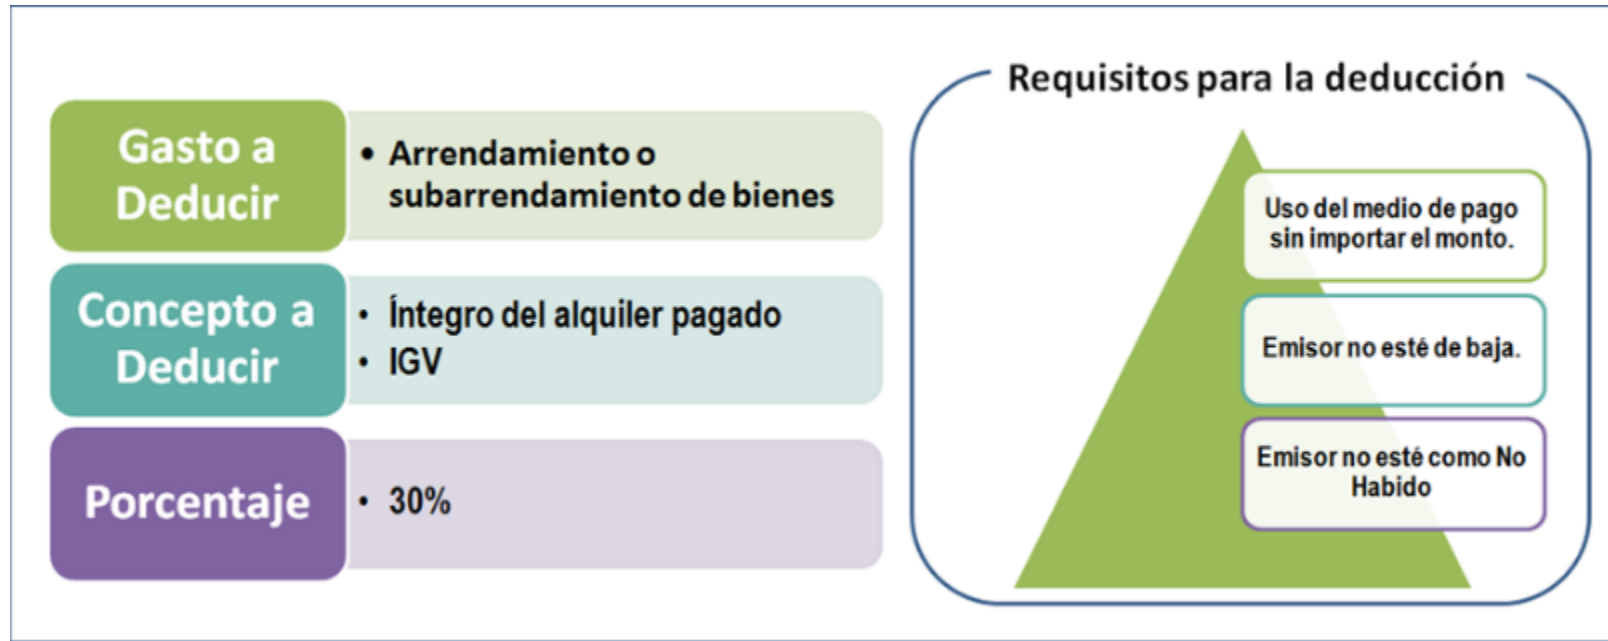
Gasto a Deducir

• Arrendamiento o subarrendamiento de bienes

Concepto a Deducir

• Íntegro del alquiler pagado
• IGV

Porcentaje

• 30%

Requisitos para la deducción

Uso del medio de pago sin importar el monto.

Emisor no esté de baja.

Emisor no esté como No Habido